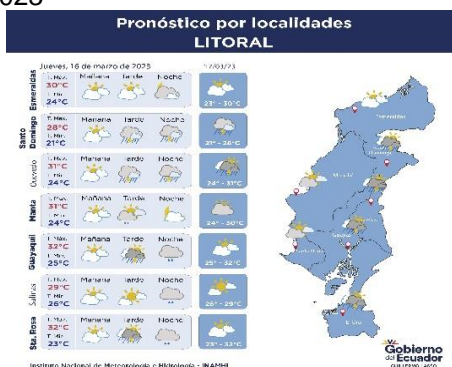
025

Pronóstico por localidades
LITORAL

Jueves, 16 de marzo de 2025

17/03/25

| | | Mañana | Tarde | Noche | |
|---|---|---|---|---|---|
| Esmeraldas | T. Max. 30°C T. Min. 24°C | | | | 23° - 30°C |
| Santo Domingo | T. Max. 28°C T. Min. 21°C | Mañana | Tarde | Noche | 21° - 28°C |
| Quevedo | T. Max. 31°C T. Min. 24°C | Mañana | Tarde | Noche | 24° - 31°C |
| Manta | T. Max. 31°C T. Min. 24°C | Mañana | Tarde | Noche | 24° - 30°C |
| Guayaquil | T. Max. 32°C T. Min. 25°C | Mañana | Tarde | Noche | 25° - 32°C |
| Salinas | T. Max. 29°C T. Min. 26°C | Mañana | Tarde | Noche | 26° - 29°C |
| Sta. Rosa | T. Max. 32°C T. Min. 23°C | Mañana | Tarde | Noche | 25° - 33°C |

Esmeraldas
Santo Domingo
Manta
Quevedo
Guayaquil
Salinas
Sta. Rosa

Gobierno del Ecuador
GUILLERMO LASSO

Instituto Nacional de Meteorología e Hidrología - INAMHI